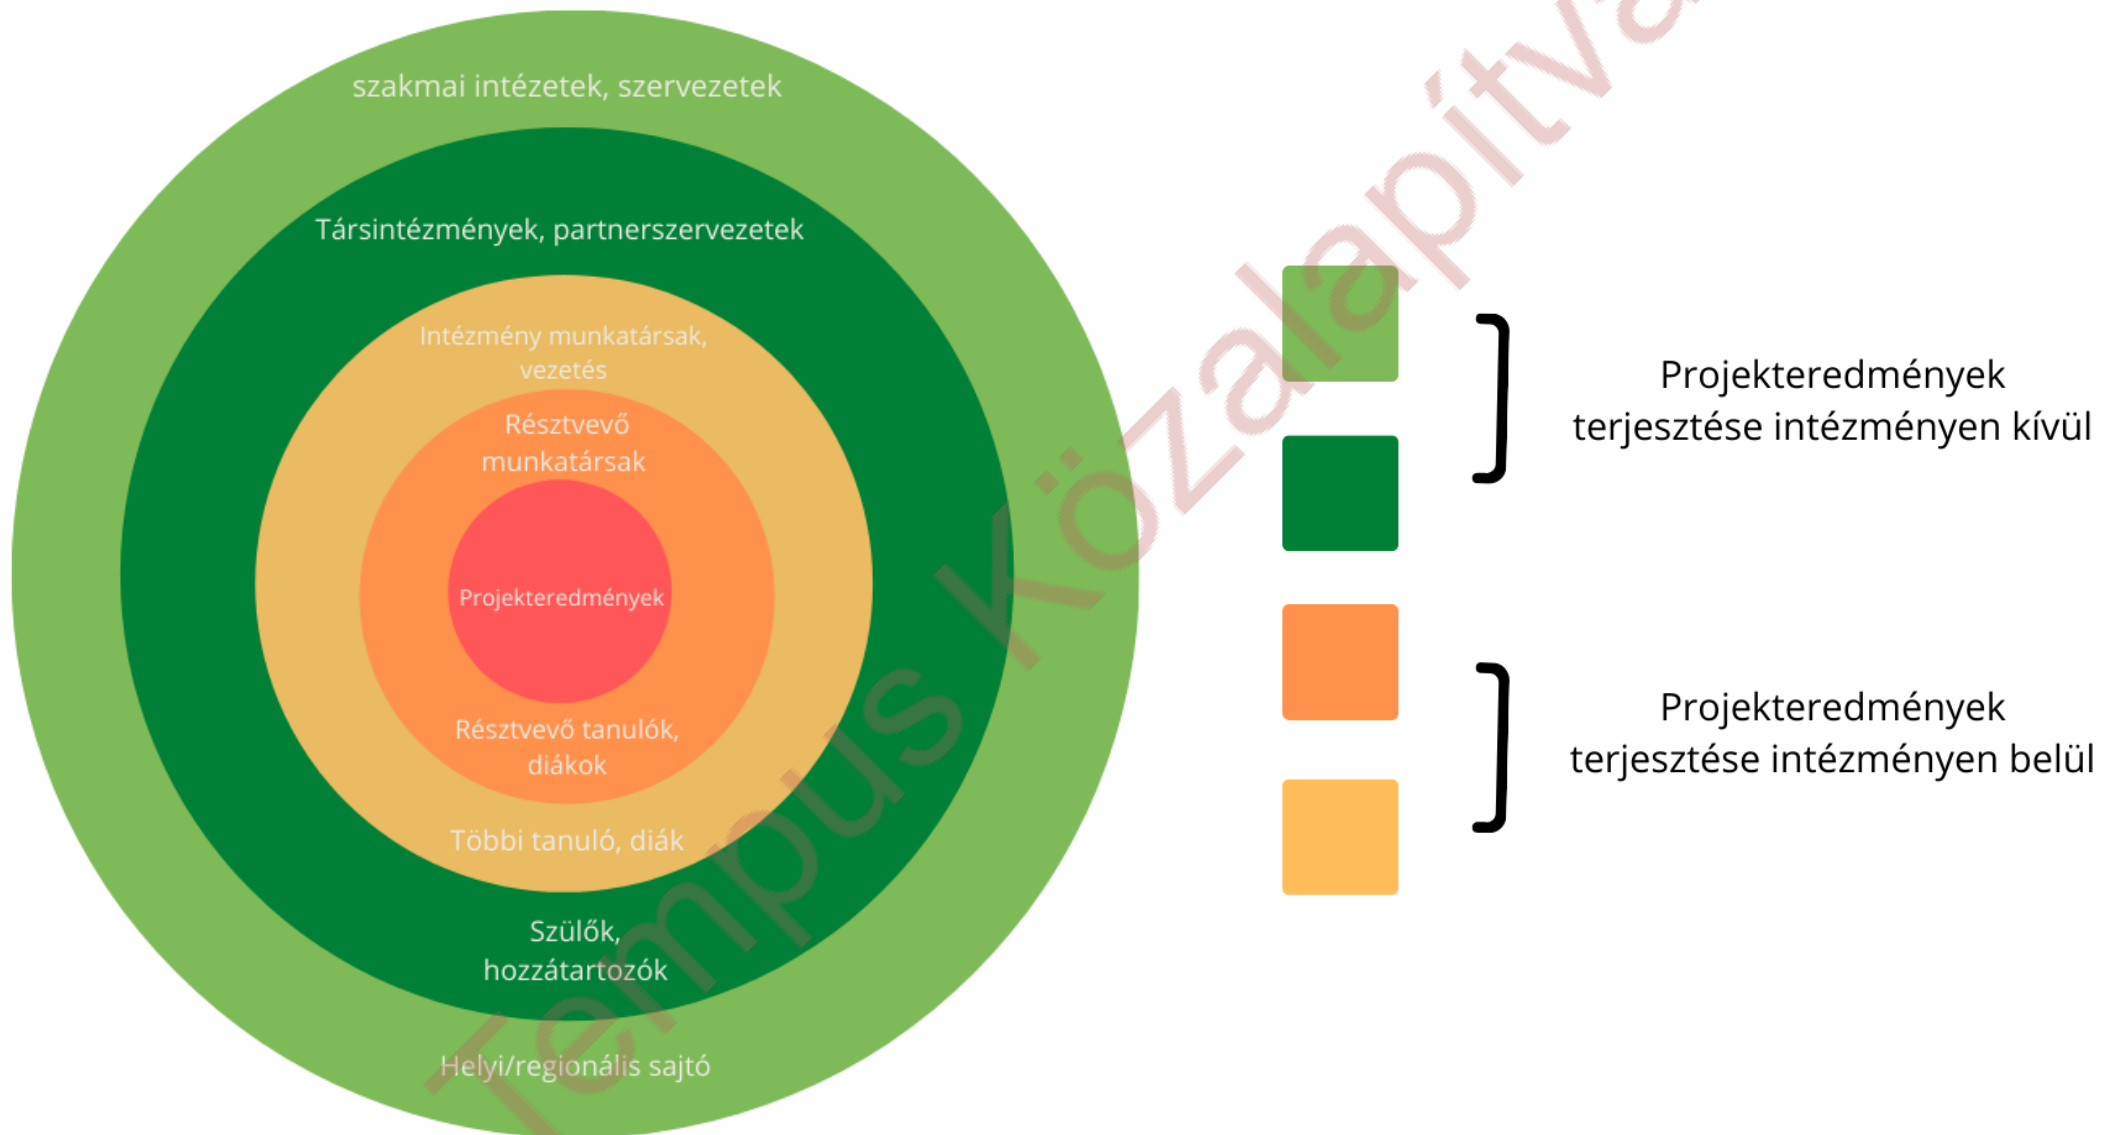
szakmai intézetek, szervezetek

Társintézmények, partnerszervezetek

Intézmény munkatársak, vezetés

Résztvevő munkatársak

Projekteredmények

Résztvevő tanulók, diákok

Többi tanuló, diák

Szülők, hozzátartozók

Helyi/regionális sajtó

Projekteredmények terjesztése intézményen kívül

Projekteredmények terjesztése intézményen belül

Tempus Közalapítvány